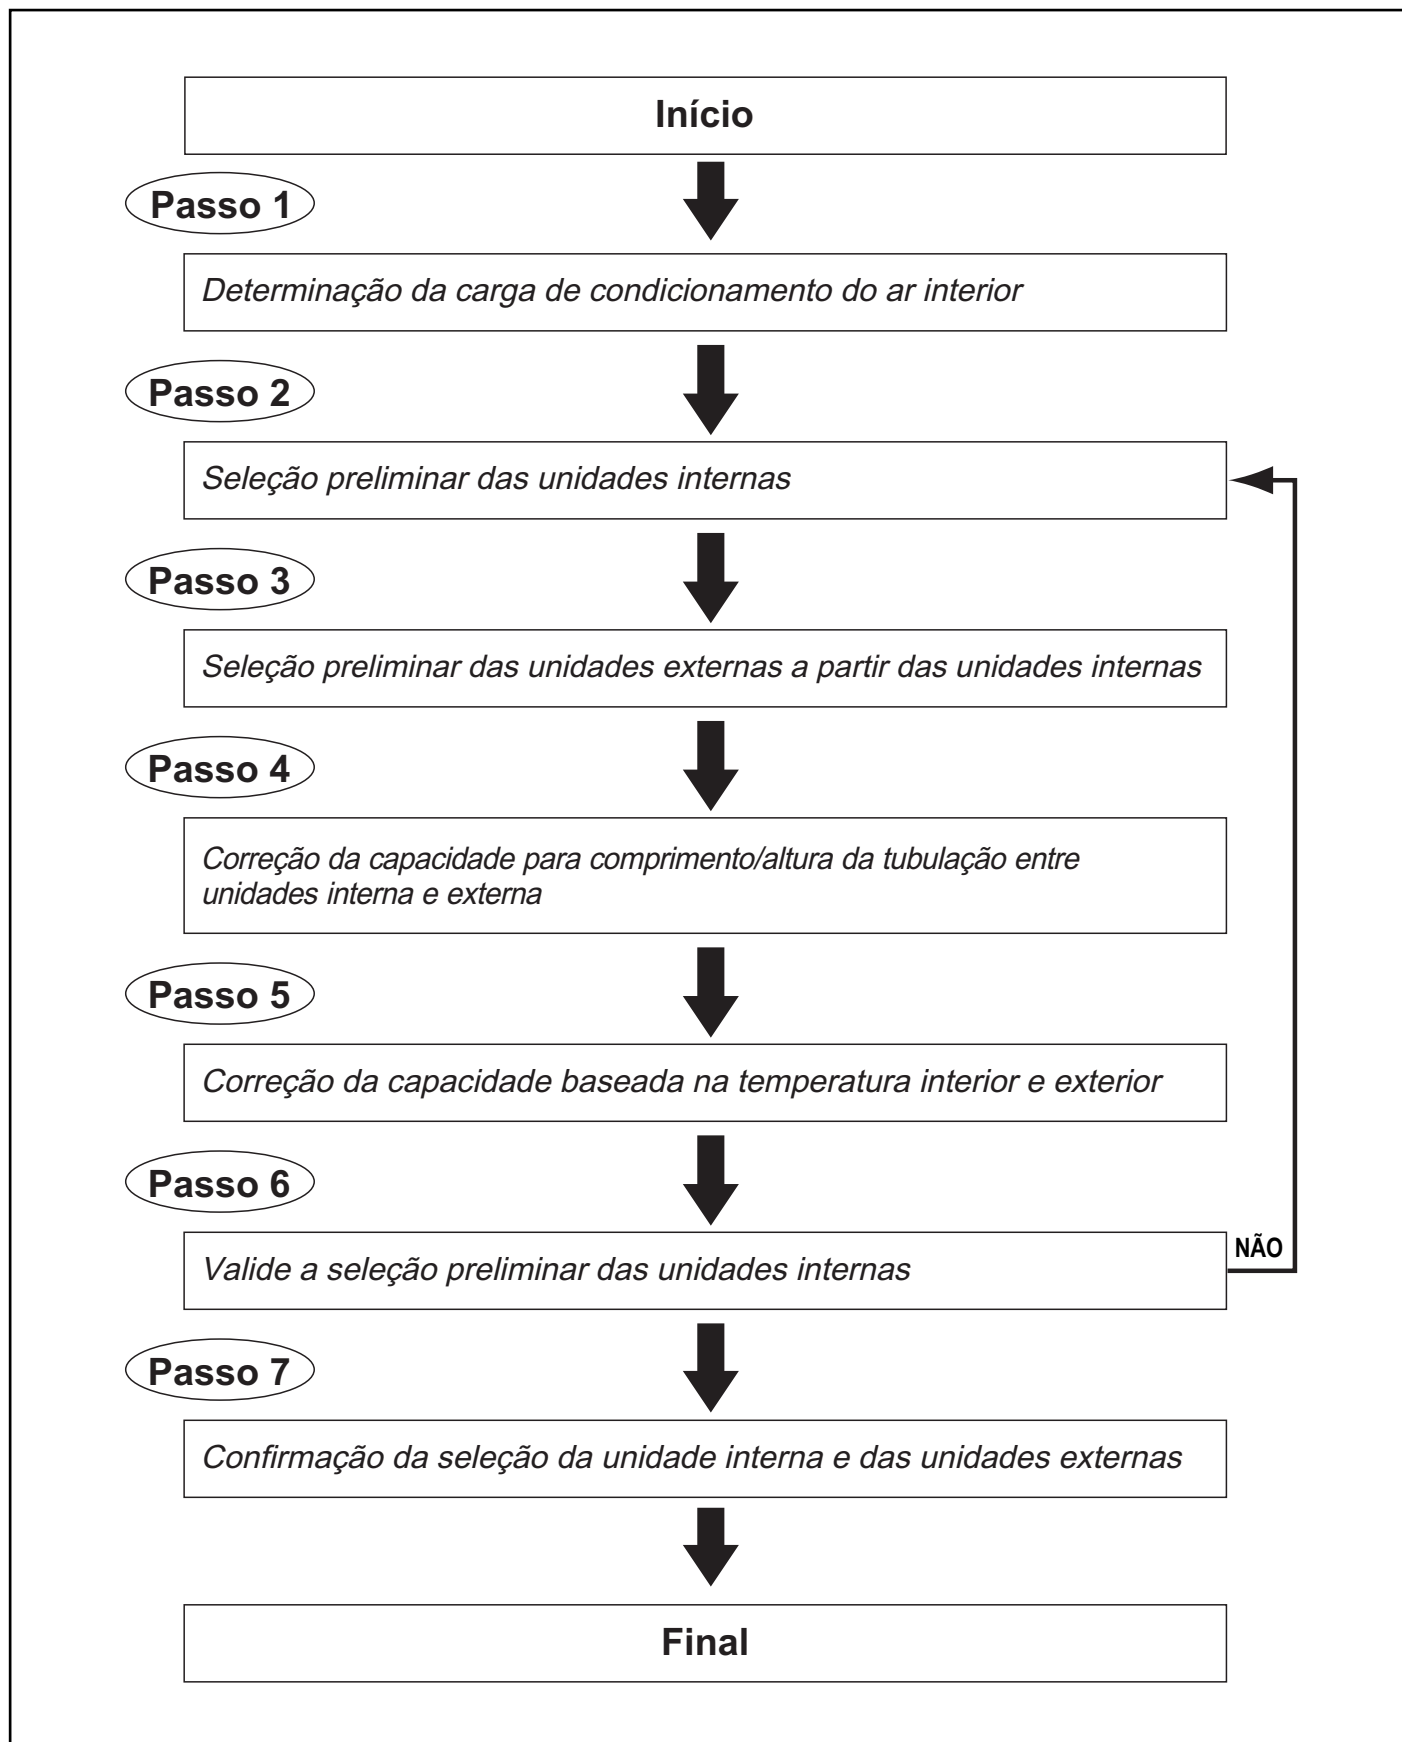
Início

Passo 1

Determinação da carga de condicionamento do ar interior

Passo 2

Seleção preliminar das unidades internas

Passo 3

Seleção preliminar das unidades externas a partir das unidades internas

Passo 4

Correção da capacidade para comprimento/altura da tubulação entre unidades interna e externa

Passo 5

Correção da capacidade baseada na temperatura interior e exterior

Passo 6

Valide a seleção preliminar das unidades internas

NÃO

Passo 7

Confirmação da seleção da unidade interna e das unidades externas

Final